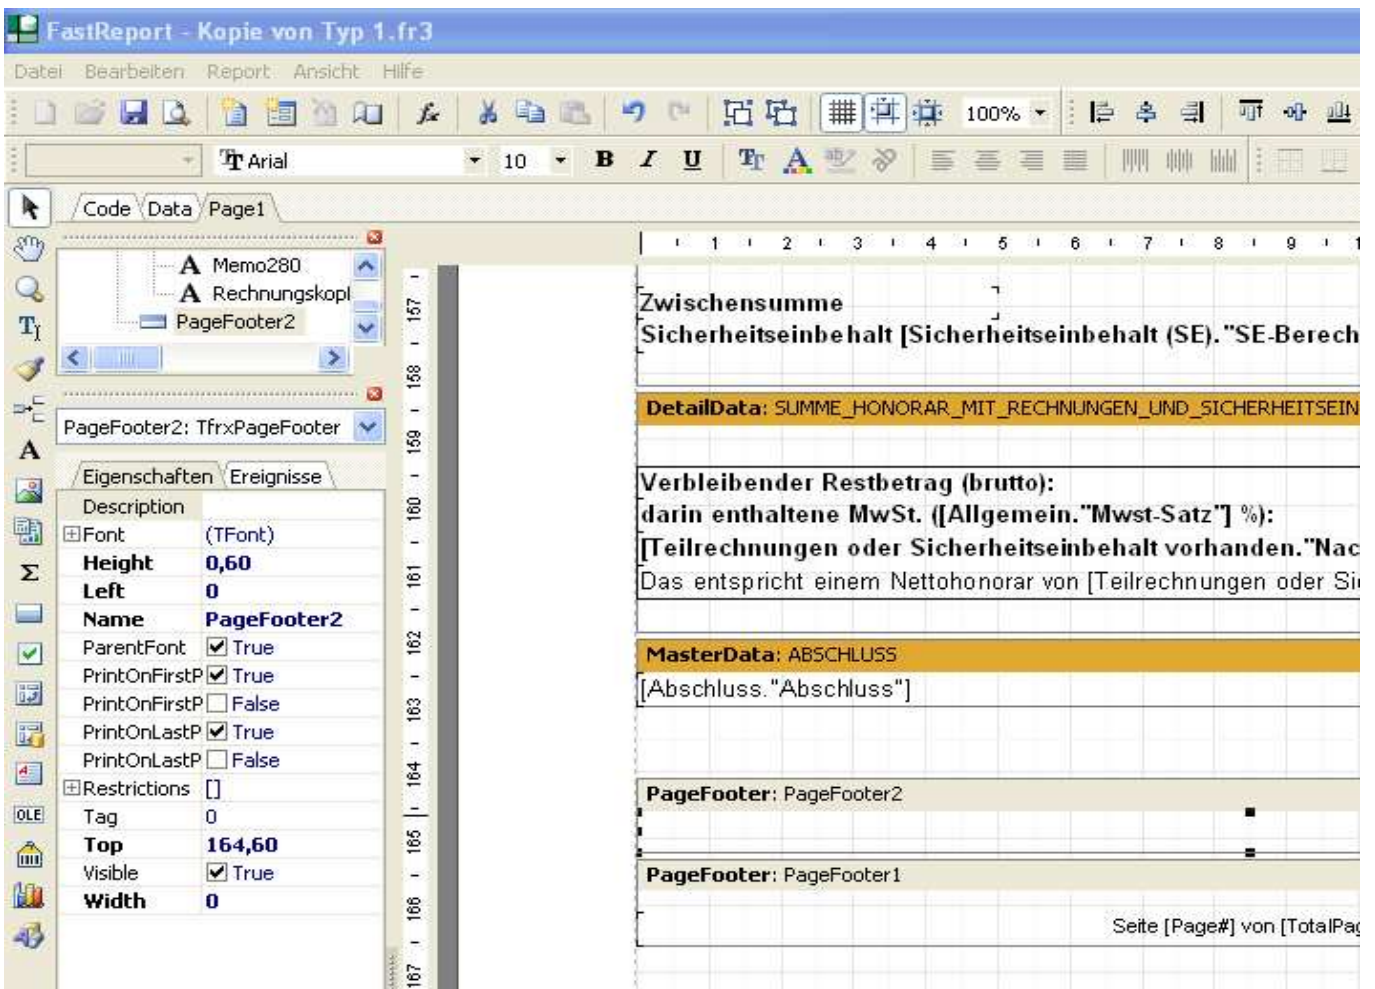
FastReport - Kopie von Typ 1.fr3

Datei Bearbeiten Report Ansicht Hilfe

100%

Arial 10 B I U

Code Data Page1

Memo280
Rechnungskopi
PageFooter2

PageFooter2: TfrxPageFooter

Eigenschaften Ereignisse

| | |
|---|---|
| Description | |
| ⊞Font | (TFont) |
| Height | 0,60 |
| Left | 0 |
| Name | PageFooter2 |
| ParentFont | True |
| PrintOnFirstP | True |
| PrintOnFirstP | False |
| PrintOnLastP | True |
| PrintOnLastP | False |
| ⊞Restrictions | [] |
| Tag | 0 |
| Top | 164,60 |
| Visible | True |
| Width | 0 |

1 2 3 4 5 6 7 8 9 1

157 158 159 160 161 162 163 164 165 166 167

Zwischensumme
Sicherheitseinbehalt [Sicherheitseinbehalt (SE)."SE-Berech

DetailData: SUMME_HONORAR_MIT_RECHNUNGEN_UND_SICHERHEITSEIN

Verbleibender Restbetrag (brutto):
darin enthaltene MwSt. ([Allgemein."Mwst-Satz"] %):
[Teilrechnungen oder Sicherheitseinbehalt vorhanden."Nac
Das entspricht einem Nettohonorar von [Teilrechnungen oder Si

MasterData: ABSCHLUSS
[Abschluss."Abschluss"]

PageFooter: PageFooter2

PageFooter: PageFooter1
Seite [Page#] von [TotalPag